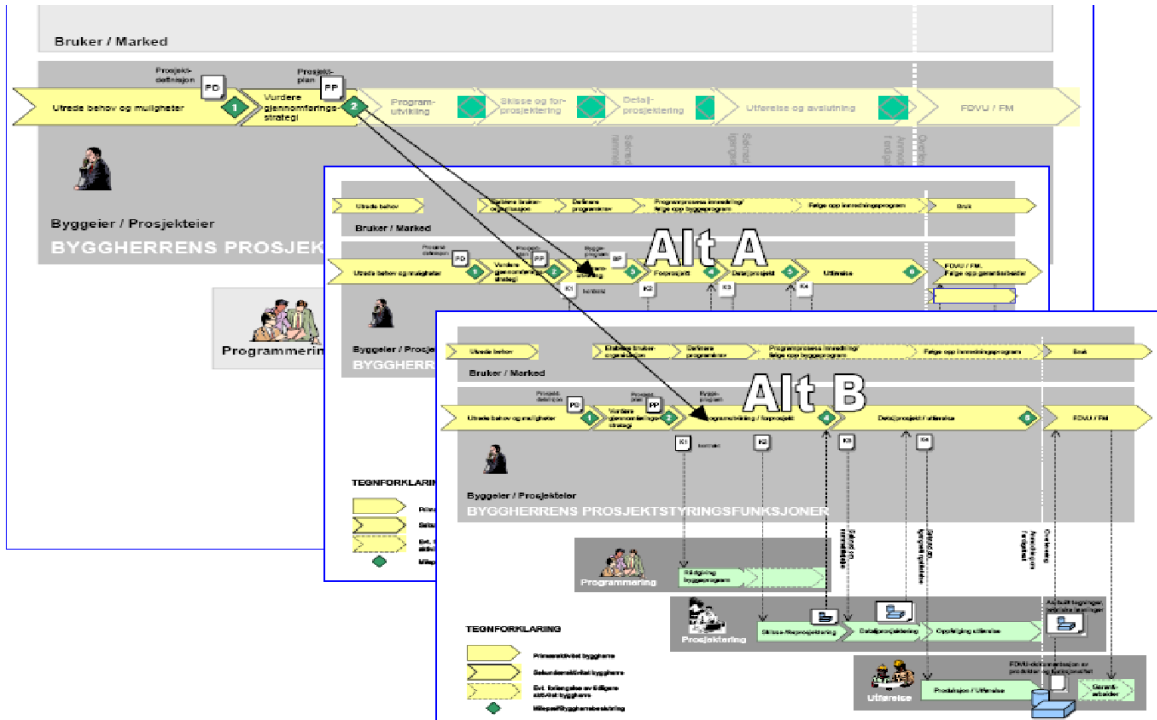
Bruker / Marked

Prosjekt-definisjon PD

Prosjekt-plan PP

Utrede behov og muligheter 1

Vurdere gjennomføringsstrategi 2

Program-utvikling

Skisse og forprosjektering

Detaljprosjektering

Utførelse og avslutning

FDVU / FM

Byggeier / Prosjekteier

BYGGHERRENS PROSJEK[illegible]

Programmering

Utrede behov

Etablere brukerorganisasjon

Definere programmer

Programprosess innredning/ følge opp byggeprogram

Følge opp innredningsprogram

Bruk

Bruker / Marked

Alt A

PD

PP

BP

Utrede behov og muligheter 1

Vurdere gjennomføringsstrategi 2

Forprosjekt 4

Detaljprosjekt 5

Utførelse 6

FDVU / FM: Følge opp garantiarbeider

K1 K2 K3 K4

Byggeier / Prosjekteier

BYGGHERR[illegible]

TEGNFORKLARING

Utrede behov

Etablere brukerorganisasjon

Definere programmer

Programprosess innredning/ følge opp byggeprogram

Følge opp innredningsprogram

Bruk

Bruker / Marked

Alt B

PD

PP

Utrede behov og muligheter 1

Vurdere gjennomføringsstrategi 2

Programutvikling / forprosjekt 4

Detaljprosjekt / utførelse 5

FDVU / FM

K1 K2 K3 K4

Byggeier / Prosjekteier

BYGGHERRENS PROSJEKTSTYRINGSFUNKSJONER

Programmering

Prosjektering

Skisse-/forprosjektering

Detaljprosjektering

Oppfølging utførelse

Utførelse

Produksjon / Utførelse

Garantiarbeider

TEGNFORKLARING

Primæraktivitet byggherre

Sekundæraktivitet byggherre

Evt. forlengelse av tidligere aktivitet byggherre

Milepæl/Byggherrebeslutning